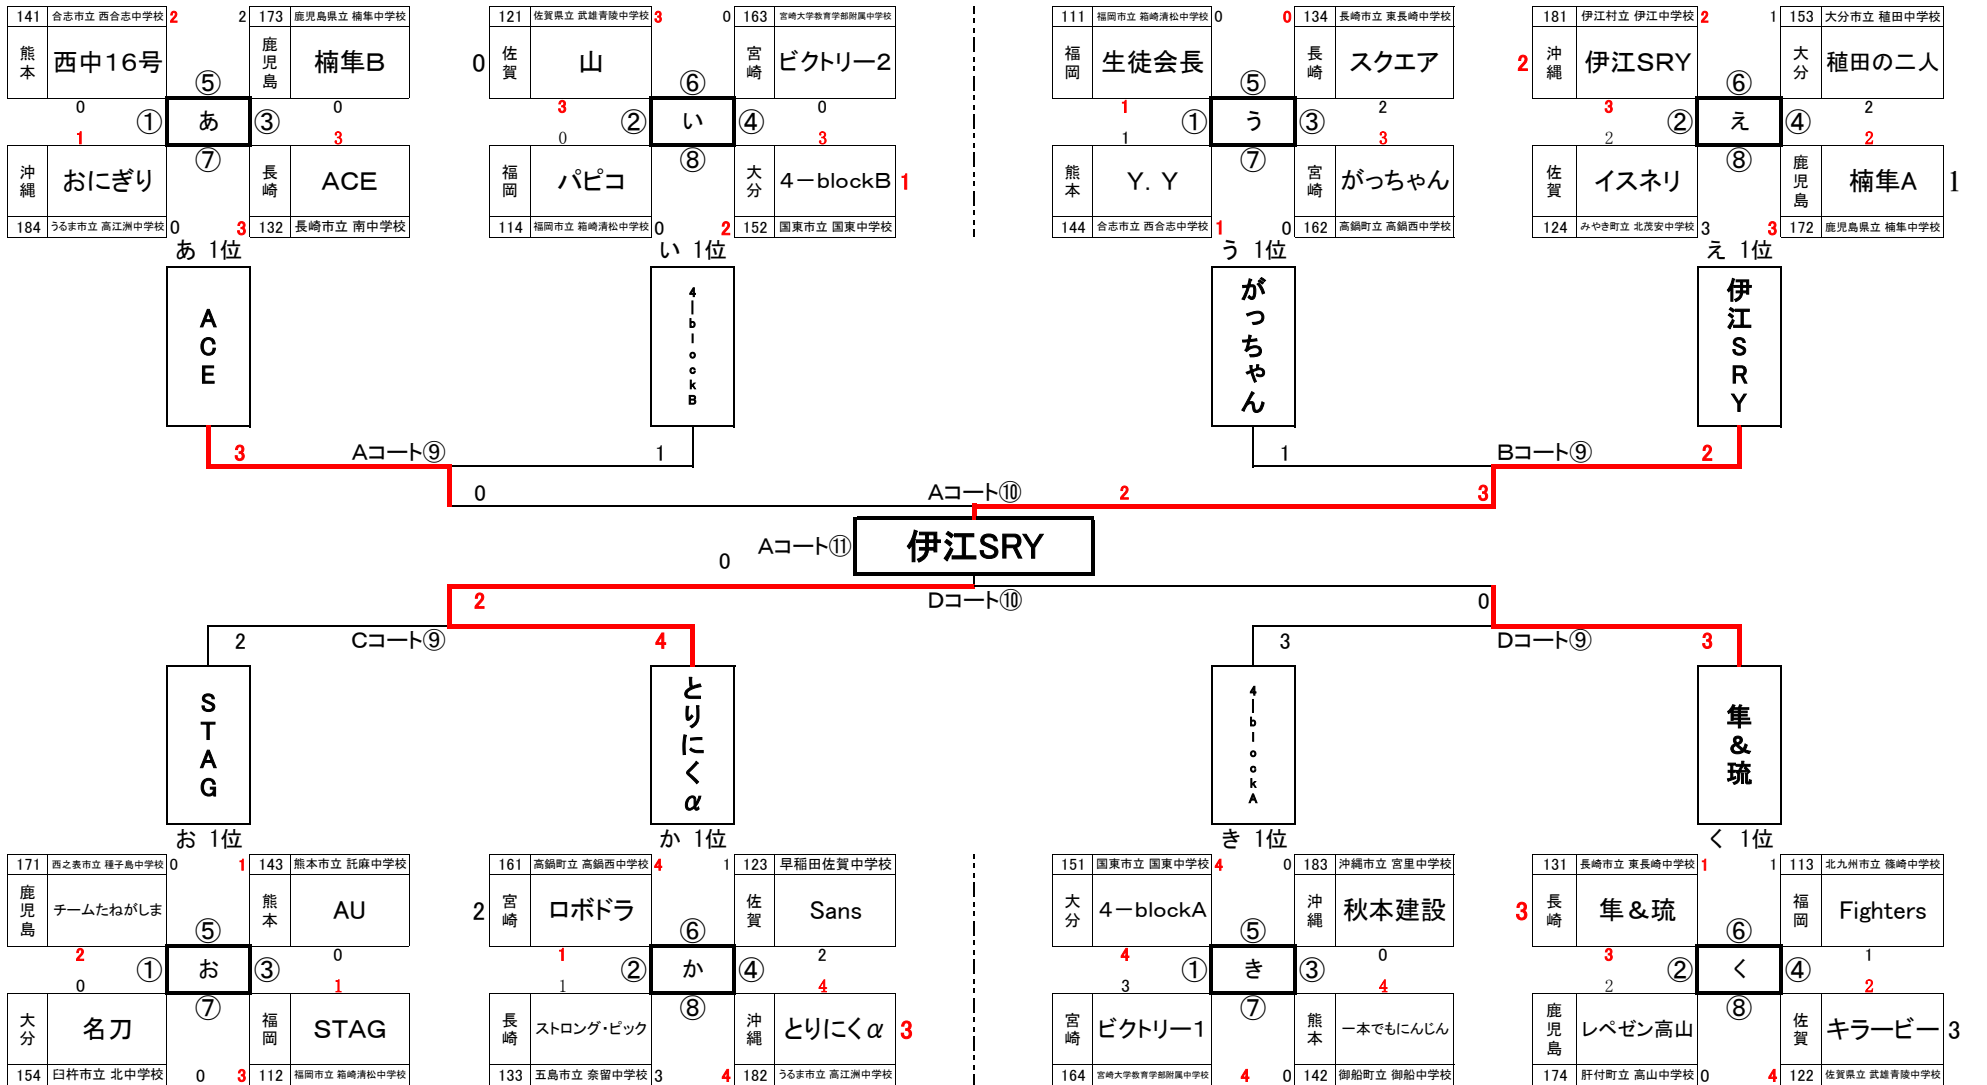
141 合志市立 西合志中学校 2
2 173 鹿児島県立 楠隼中学校
熊本 西中16号
鹿児島 楠隼B
⑤
0 0
① あ ③
1 3
⑦
沖縄 おにぎり
長崎 ACE
184 うるま市立 高江洲中学校 0
3 132 長崎市立 南中学校
あ 1位

121 佐賀県立 武雄青陵中学校 3
0 163 宮崎大学教育学部附属中学校
0 佐賀 山
宮崎 ビクトリー2
⑥
3 0
② い ④
0 3
⑧
福岡 パピコ
大分 4ーblockB 1
114 福岡市立 箱崎清松中学校 0
2 152 国東市立 国東中学校
い 1位

111 福岡市立 箱崎清松中学校 0
0 134 長崎市立 東長崎中学校
福岡 生徒会長
長崎 スクエア
⑤
1 2
① う ③
1 3
⑦
熊本 Y. Y
宮崎 がっちゃん
144 合志市立 西合志中学校 1
0 162 高鍋町立 高鍋西中学校
う 1位

181 伊江村立 伊江中学校 2
1 153 大分市立 稙田中学校
2 沖縄 伊江SRY
大分 稙田の二人
⑥
3 2
② え ④
2 2
⑧
佐賀 イスネリ
鹿児島 楠隼A 1
124 みやき町立 北茂安中学校 3
3 172 鹿児島県立 楠隼中学校
え 1位

ACE
4ーblockB
がっちゃん
伊江SRY

3 Aコート⑨ 1
0
1 Bコート⑨ 2
Aコート⑩ 2 3
0 Aコート⑪ 伊江SRY
2 Dコート⑩ 0
2 Cコート⑨ 4
3 Dコート⑨ 3

STAG
とりにくα
4ーblockA
隼&琉

お 1位
か 1位
き 1位
く 1位

171 西之表市立 種子島中学校 0
1 143 熊本市立 託麻中学校
鹿児島 チームたねがしま
熊本 AU
⑤
2 0
① お ③
0 1
⑦
大分 名刀
福岡 STAG
154 臼杵市立 北中学校 0
3 112 福岡市立 箱崎清松中学校

161 高鍋町立 高鍋西中学校 4
1 123 早稲田佐賀中学校
2 宮崎 ロボドラ
佐賀 Sans
⑥
1 2
② か ④
1 4
⑧
長崎 ストロング・ピック
沖縄 とりにくα 3
133 五島市立 奈留中学校 3
4 182 うるま市立 高江洲中学校

151 国東市立 国東中学校 4
0 183 沖縄市立 宮里中学校
大分 4ーblockA
沖縄 秋本建設
⑤
4 0
① き ③
3 4
⑦
宮崎 ビクトリー1
熊本 一本でもにんじん
164 宮崎大学教育学部附属中学校 4
0 142 御船町立 御船中学校

131 長崎市立 東長崎中学校 1
1 113 北九州市立 篠崎中学校
3 長崎 隼&琉
福岡 Fighters
⑥
3 1
② く ④
2 2
⑧
鹿児島 レペゼン高山
佐賀 キラービー 3
174 肝付町立 高山中学校 0
4 122 佐賀県立 武雄青陵中学校